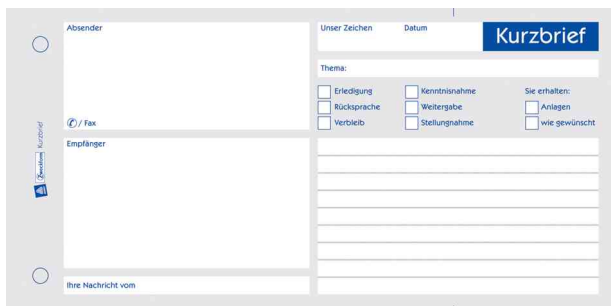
Absender

✆ / Fax

Unser Zeichen

Datum

Kurzbrief

Thema:

Erledigung

Rücksprache

Verbleib

Kenntnisnahme

Weitergabe

Stellungnahme

Sie erhalten:

Anlagen

wie gewünscht

Kurzbrief

Empfänger

Ihre Nachricht vom